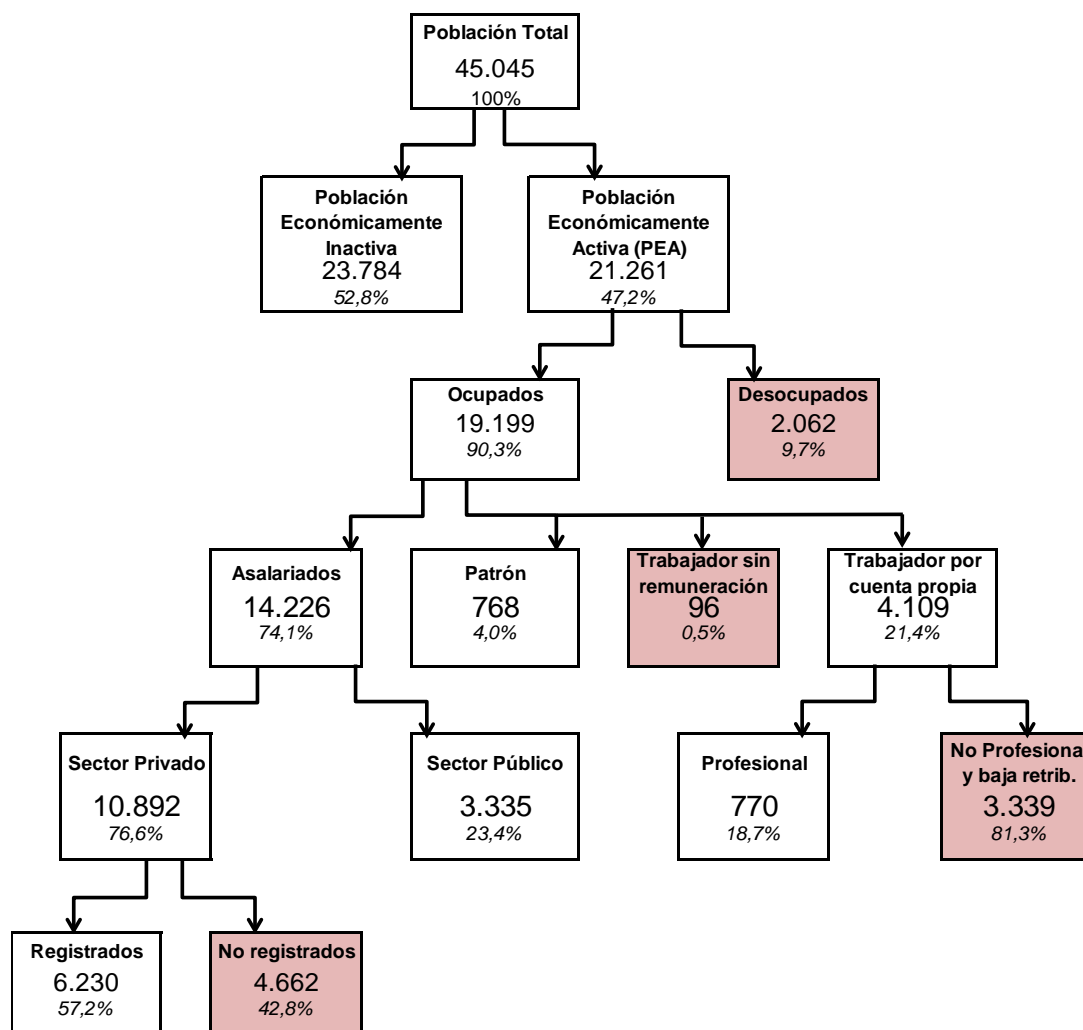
Población Total
45.045
100%

Población Económicamente Inactiva
23.784
52,8%

Población Económicamente Activa (PEA)
21.261
47,2%

Ocupados
19.199
90,3%

Desocupados
2.062
9,7%

Asalariados
14.226
74,1%

Patrón
768
4,0%

Trabajador sin remuneración
96
0,5%

Trabajador por cuenta propia
4.109
21,4%

Sector Privado
10.892
76,6%

Sector Público
3.335
23,4%

Profesional
770
18,7%

No Profesiona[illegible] y baja retrib.
3.339
81,3%

Registrados
6.230
57,2%

No registrados
4.662
42,8%